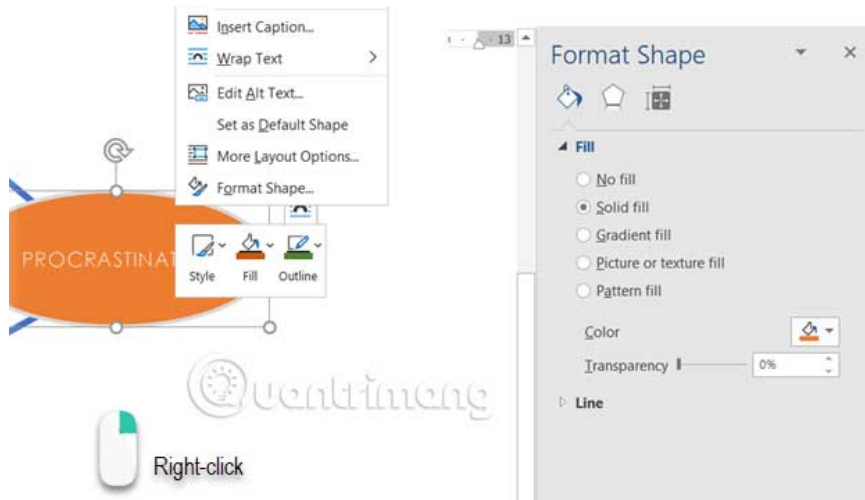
Insert Caption...
Wrap Text
Edit Alt Text...
Set as Default Shape
More Layout Options...
Format Shape...

PROCRASTINAT

Style
Fill
Outline

13

Format Shape

Fill
No fill
Solid fill
Gradient fill
Picture or texture fill
Pattern fill
Color
Transparency
0%
Line

Quantrimang

Right-click